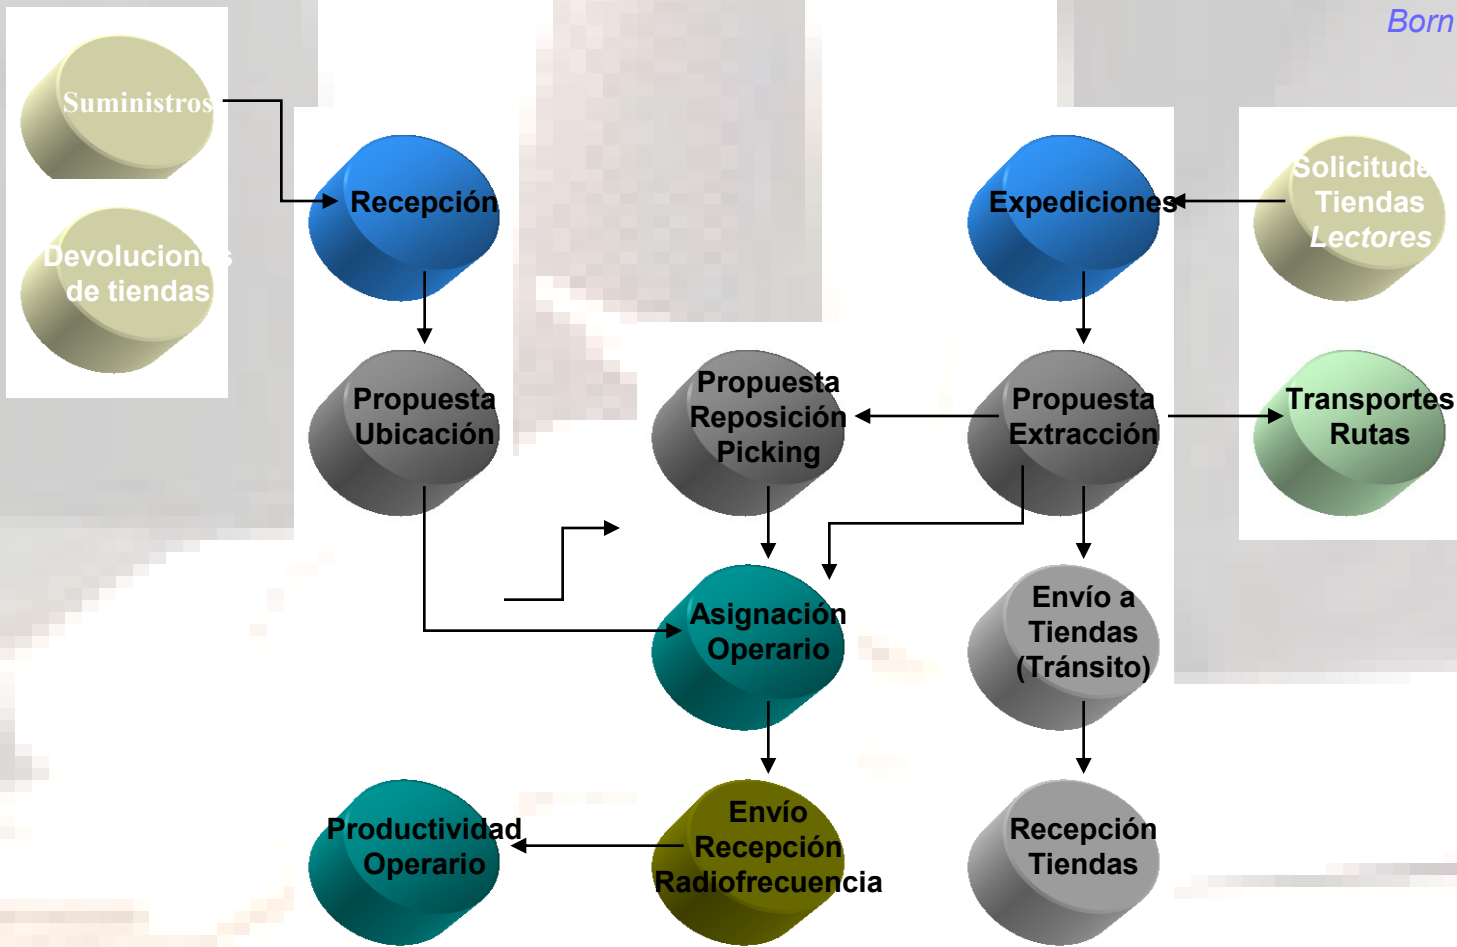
Born

Suministros

Devoluciones de tiendas

Recepción

Expediciones

Solicitudes Tiendas Lectores

Propuesta Ubicación

Propuesta Reposición Picking

Propuesta Extracción

Transportes Rutas

Asignación Operario

Envío a Tiendas (Tránsito)

Productividad Operario

Envío Recepción Radiofrecuencia

Recepción Tiendas